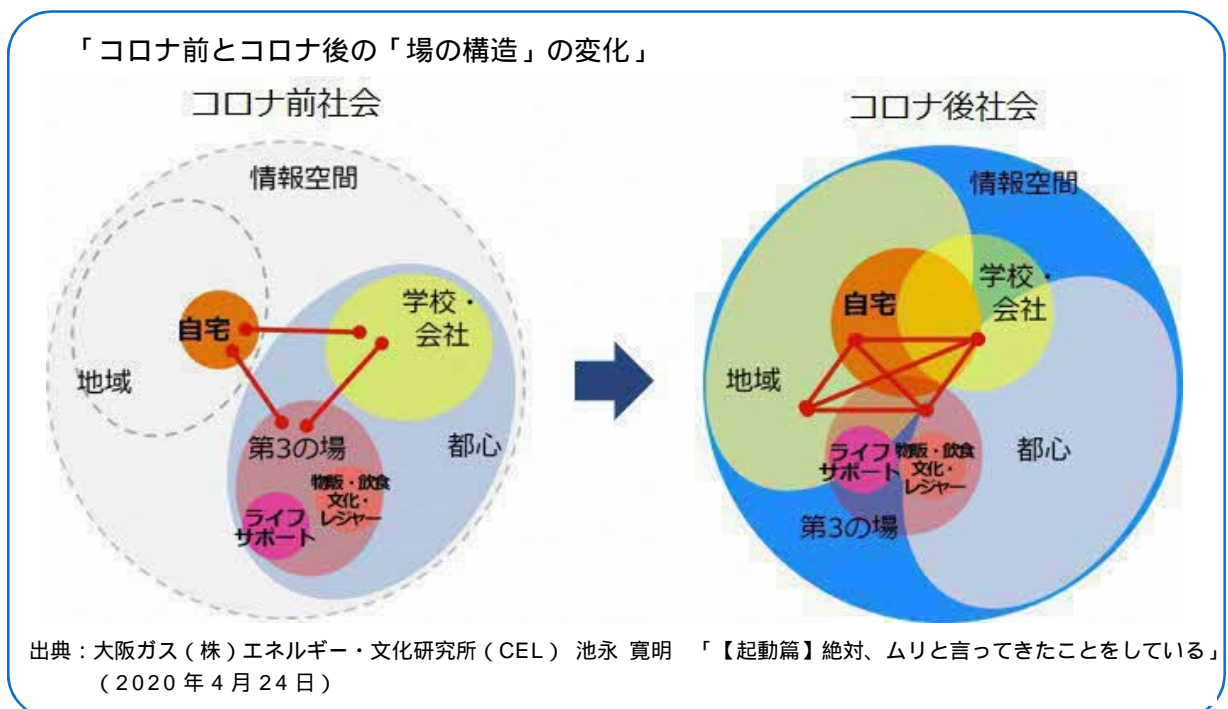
「コロナ前とコロナ後の「場の構造」の変化」

コロナ前社会

情報空間

自宅

学校・会社

地域

第3の場

都心

物販・飲食 文化・レジャー

ライフサポート

コロナ後社会

情報空間

自宅

学校・会社

地域

ライフサポート

物販・飲食 文化・レジャー

都心

第3の場

出典：大阪ガス（株）エネルギー・文化研究所（CEL） 池永 寛明 「【起動篇】絶対、ムリと言ってきたことをしている」（2020年4月24日）